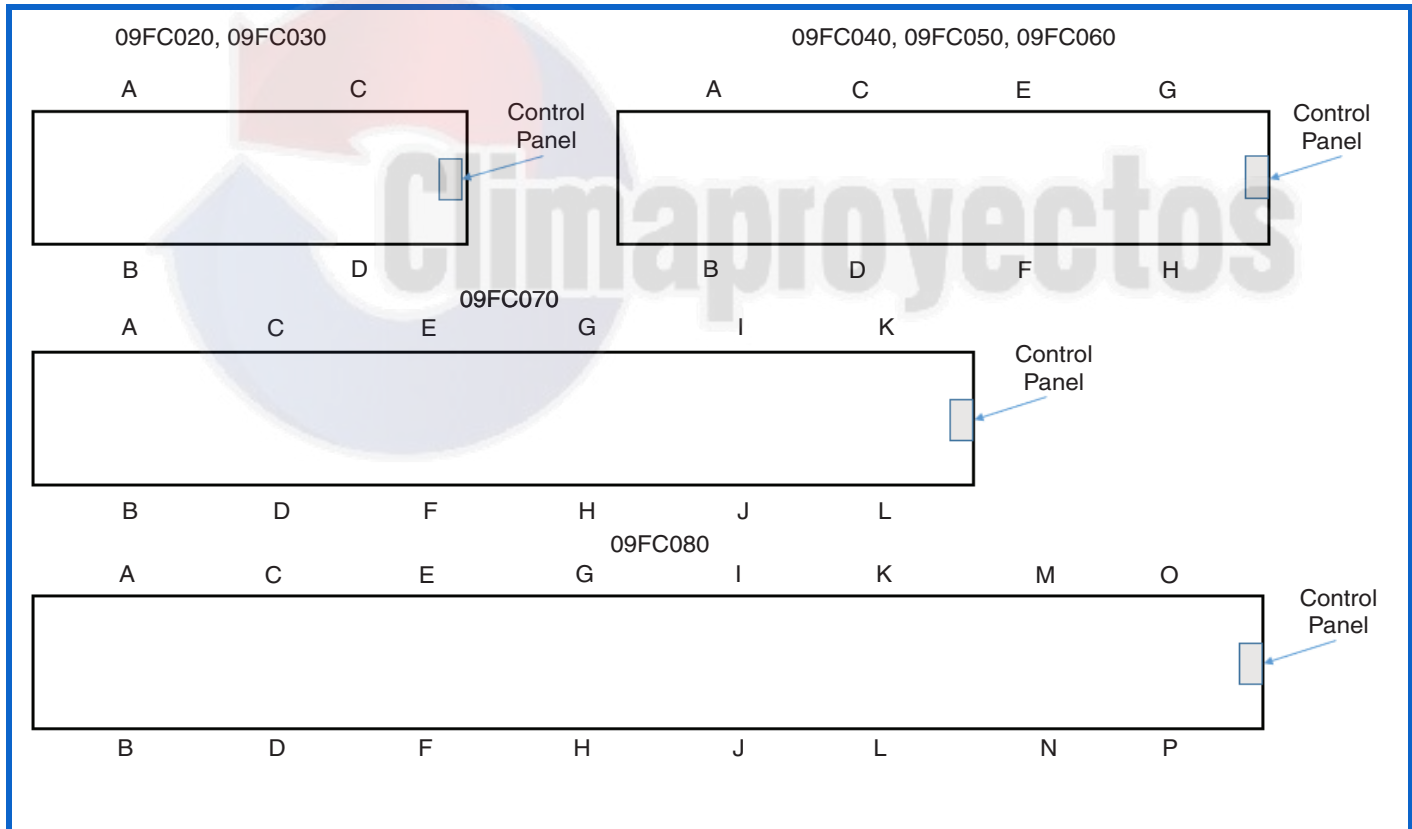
09FC020, 09FC030

A C

Control Panel

B D

09FC040, 09FC050, 09FC060

A C E G

Control Panel

B D F H

Climaproyectos

09FC070

A C E G I K

Control Panel

B D F H J L

09FC080

A C E G I K M O

Control Panel

B D F H J L N P